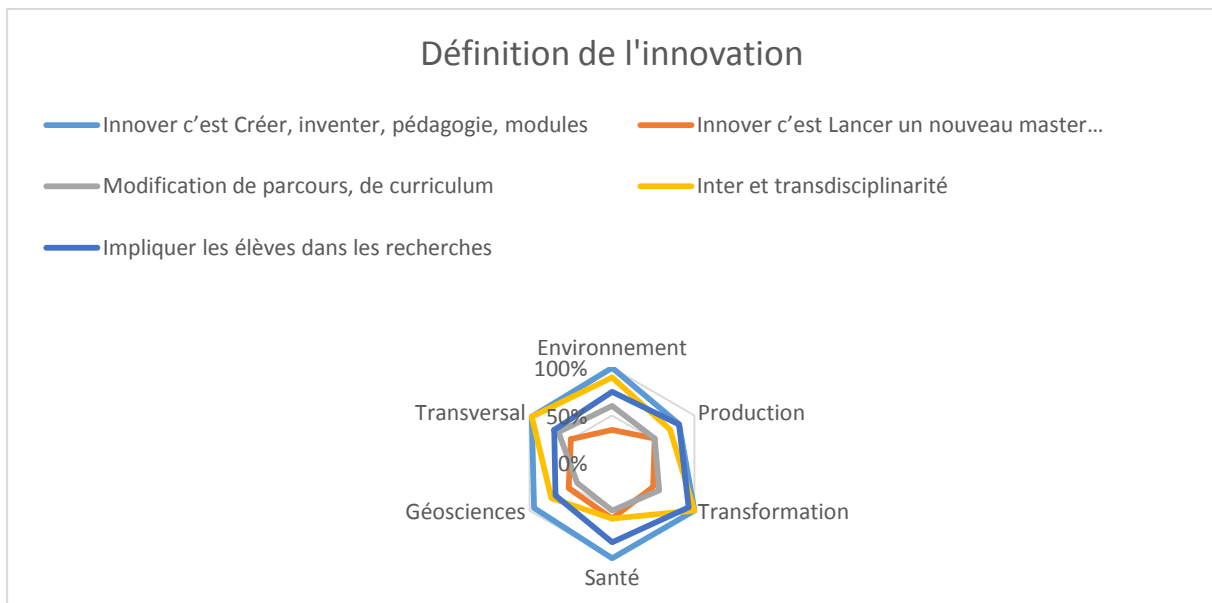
Définition de l'innovation

Innover c’est Créer, inventer, pédagogie, modules

Innover c’est Lancer un nouveau master…

Modification de parcours, de curriculum

Inter et transdisciplinarité

Impliquer les élèves dans les recherches

Environnement

100%

50%

0%

Production

Transformation

Santé

Géosciences

Transversal